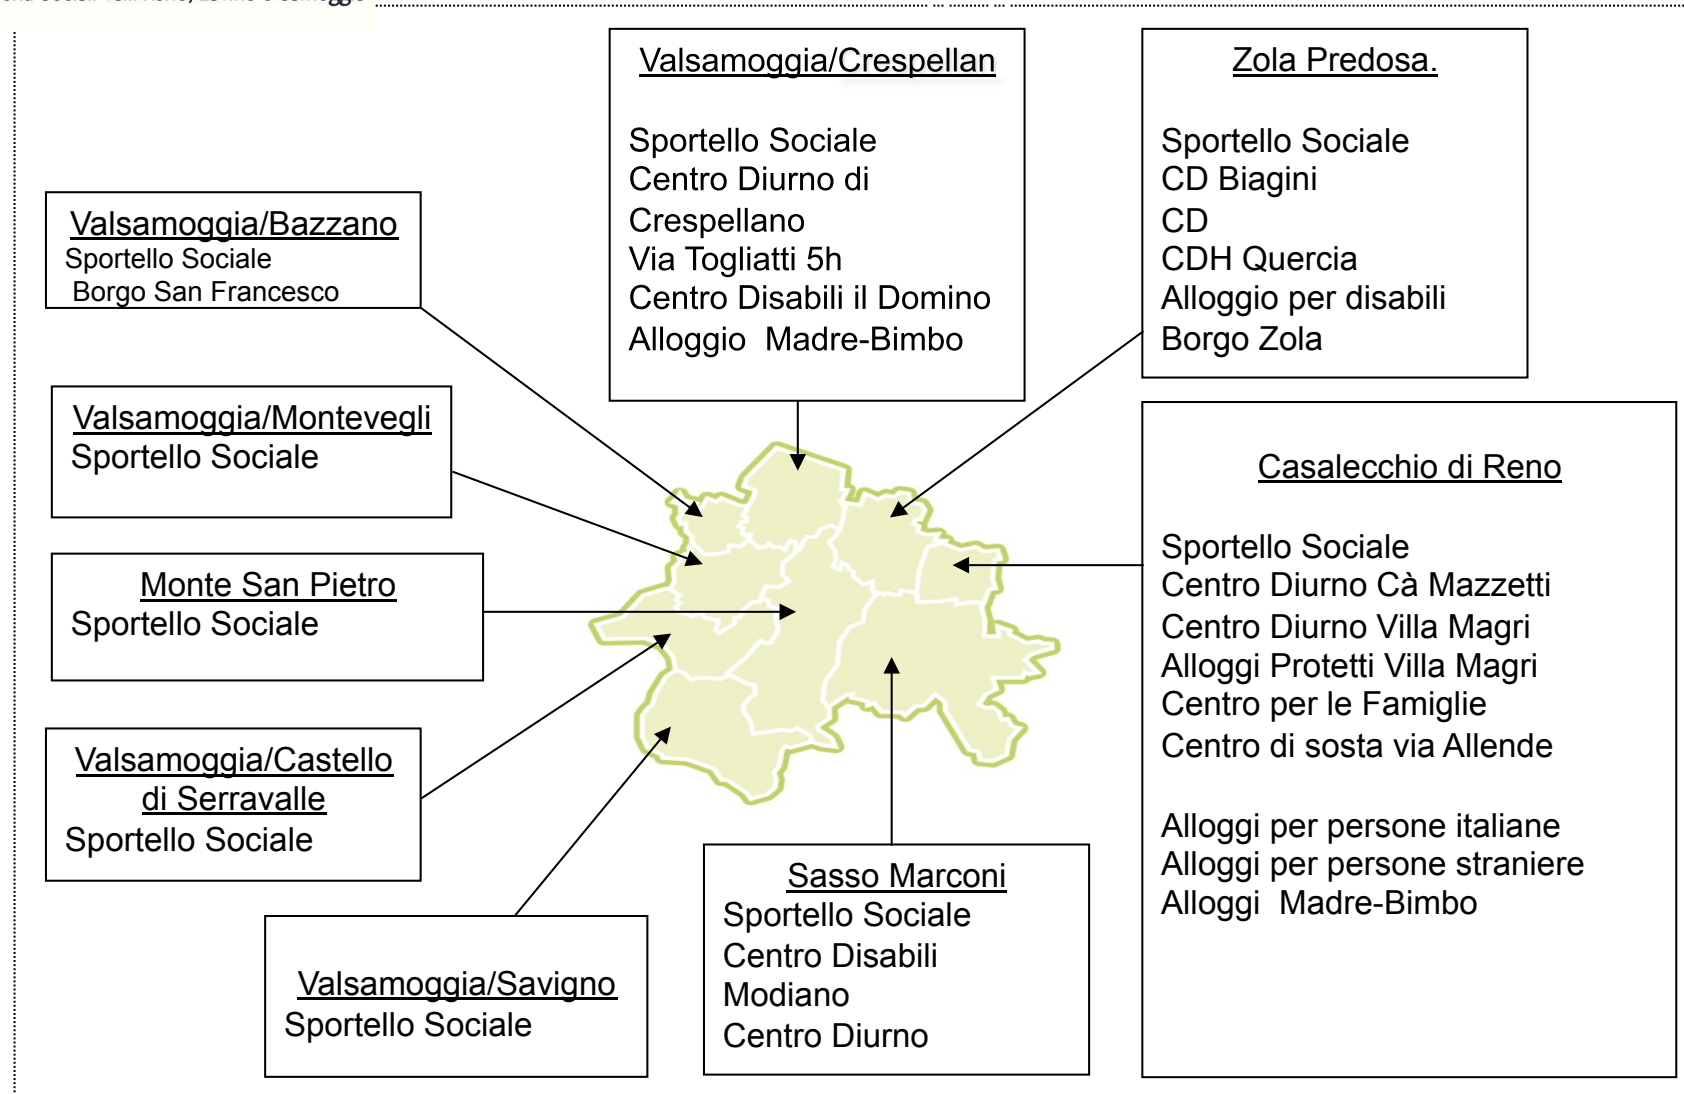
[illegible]

Valsamoggia/Crespellan

Sportello Sociale
Centro Diurno di Crespellano
Via Togliatti 5h
Centro Disabili il Domino
Alloggio Madre-Bimbo

Zola Predosa.

Sportello Sociale
CD Biagini
CD
CDH Quercia
Alloggio per disabili
Borgo Zola

Valsamoggia/Bazzano
Sportello Sociale
Borgo San Francesco

Valsamoggia/Montevegli
Sportello Sociale

Monte San Pietro
Sportello Sociale

Valsamoggia/Castello di Serravalle
Sportello Sociale

Valsamoggia/Savigno
Sportello Sociale

Sasso Marconi
Sportello Sociale
Centro Disabili
Modiano
Centro Diurno

Casalecchio di Reno

Sportello Sociale
Centro Diurno Cà Mazzetti
Centro Diurno Villa Magri
Alloggi Protetti Villa Magri
Centro per le Famiglie
Centro di sosta via Allende

Alloggi per persone italiane
Alloggi per persone straniere
Alloggi Madre-Bimbo